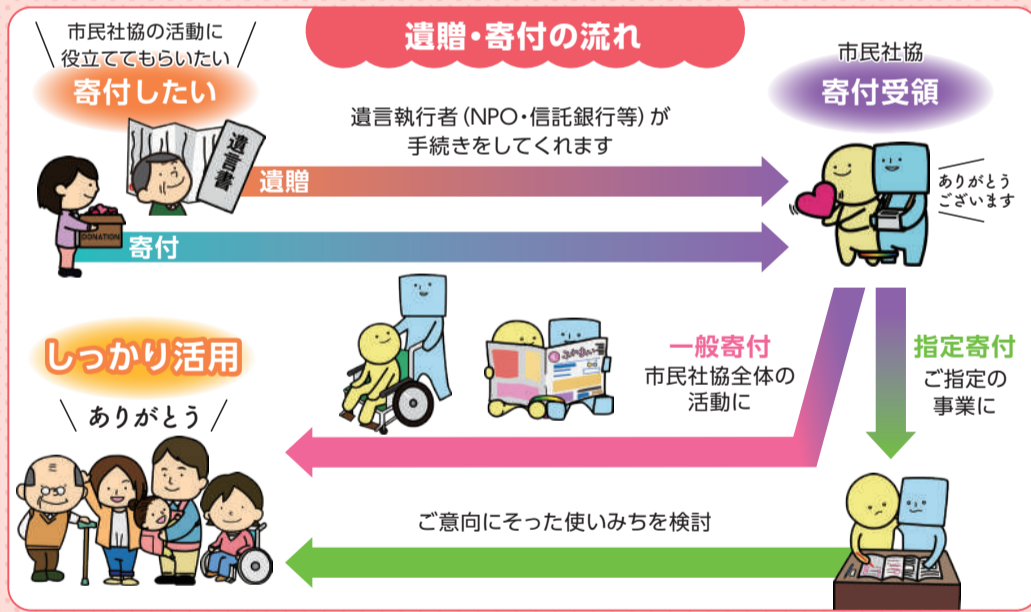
遺贈・寄付の流れ

市民社協の活動に役立ててもらいたい
寄付したい

遺言書

遺言執行者（NPO・信託銀行等）が手続きをしてくれます

遺贈

DONATION

寄付

市民社協
寄付受領

ありがとうございます

一般寄付
市民社協全体の活動に

指定寄付
ご指定の事業に

しっかり活用

ありがとう

ご意向にそった使いみちを検討